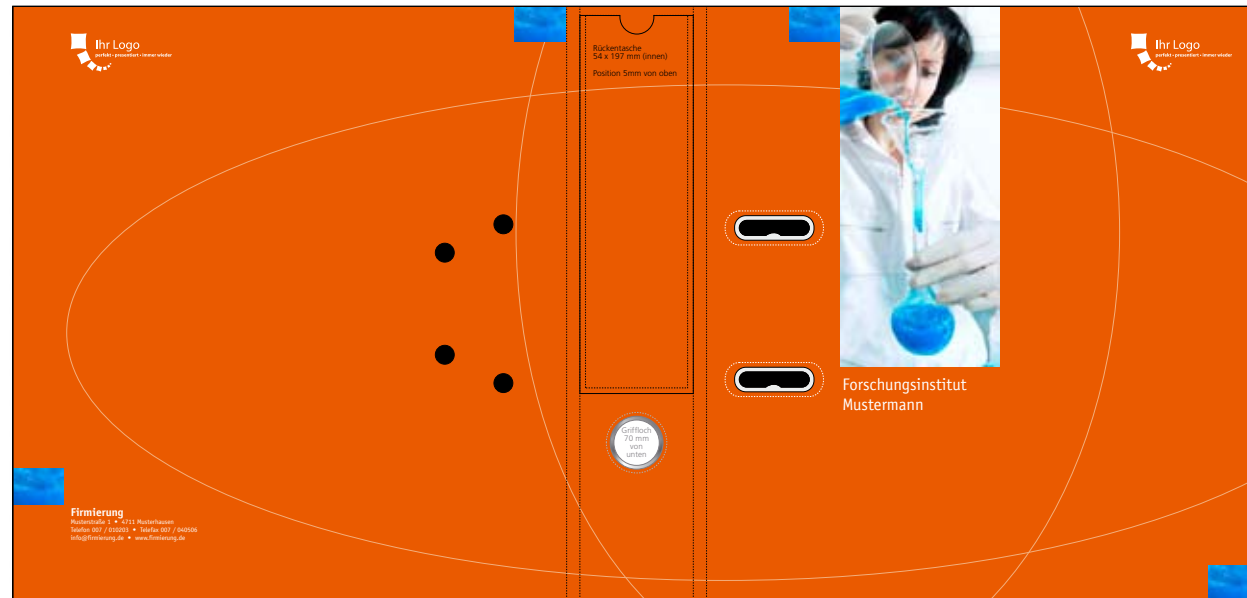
Ihr Logo
perfekt • präsentiert • immer wieder

Rückentasche
54 x 197 mm (innen)

Position 5mm von oben

Ihr Logo
perfekt • präsentiert • immer wieder

Forschungsinstitut
Mustermann

Griffloch
70 mm
von
unten

Firmierung
Musterstraße 1 • 4711 Musterhausen
Telefon 007 / 010203 • Telefax 007 / 040506
info@firmierung.de • www.firmierung.de